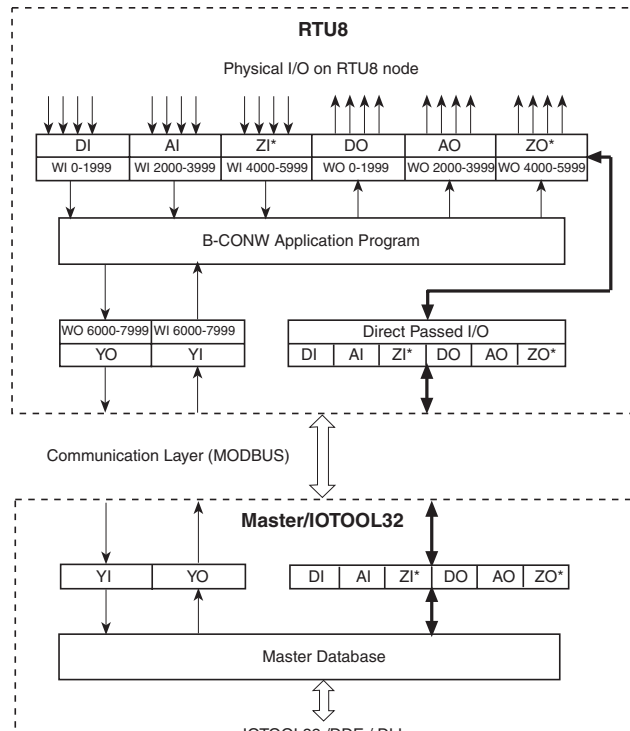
RTU8

Physical I/O on RTU8 node

| DI | AI | ZI* | DO | AO | ZO* |
|---|---|---|---|---|---|
| WI 0-1999 | WI 2000-3999 | WI 4000-5999 | WO 0-1999 | WO 2000-3999 | WO 4000-5999 |

B-CONW Application Program

| WO 6000-7999 | WI 6000-7999 |
|---|---|
| YO | YI |

Direct Passed I/O

| DI | AI | ZI* | DO | AO | ZO* |
|---|---|---|---|---|---|

Communication Layer (MODBUS)

Master/IOTOOL32

| YI | YO |
|---|---|

| DI | AI | ZI* | DO | AO | ZO* |
|---|---|---|---|---|---|

Master Database

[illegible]